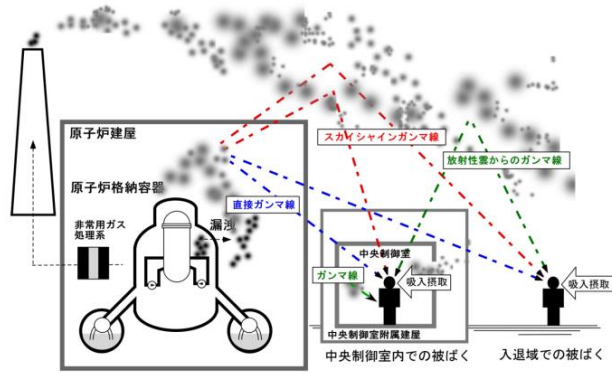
原子炉建屋

原子炉格納容器

非常用ガス処理系

漏洩

スカイシャインガンマ線

放射性雲からのガンマ線

直接ガンマ線

中央制御室

ガンマ線

吸入摂取

吸入摂取

中央制御室附属建屋

中央制御室内での被ばく

入退域での被ばく